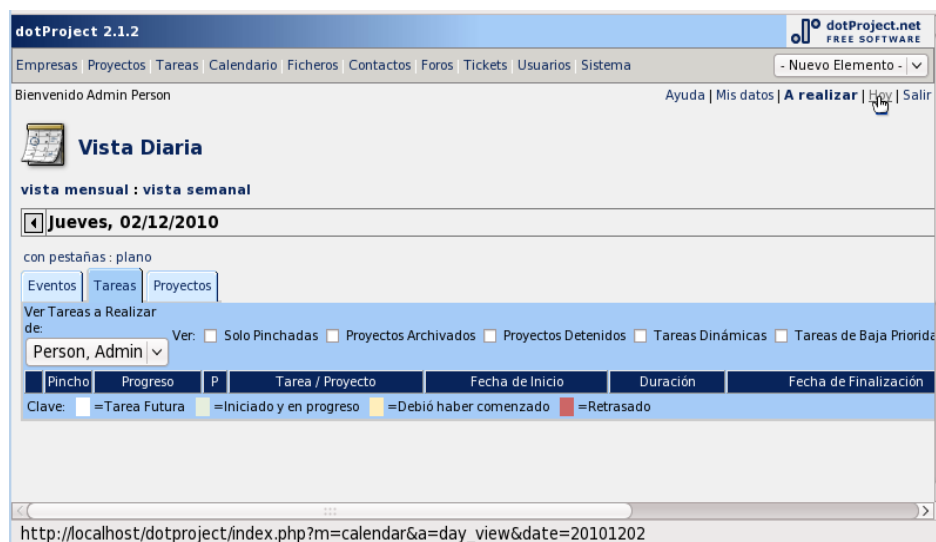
dotProject 2.1.2

dotProject.net FREE SOFTWARE

Empresas | Proyectos | Tareas | Calendario | Ficheros | Contactos | Foros | Tickets | Usuarios | Sistema

- Nuevo Elemento -

Bienvenido Admin Person

Ayuda | Mis datos | A realizar | Hoy | Salir

Vista Diaria

vista mensual : vista semanal

Jueves, 02/12/2010

con pestañas : plano

Eventos | Tareas | Proyectos

Ver Tareas a Realizar de:

Person, Admin

Ver: Solo Pinchadas Proyectos Archivados Proyectos Detenidos Tareas Dinámicas Tareas de Baja Priorida

| | Pincho | Progreso | P | Tarea / Proyecto | Fecha de Inicio | Duración | Fecha de Finalización |
|---|---|---|---|---|---|---|---|

Clave: =Tarea Futura =Iniciado y en progreso =Debió haber comenzado =Retrasado

http://localhost/dotproject/index.php?m=calendar&a=day_view&date=20101202